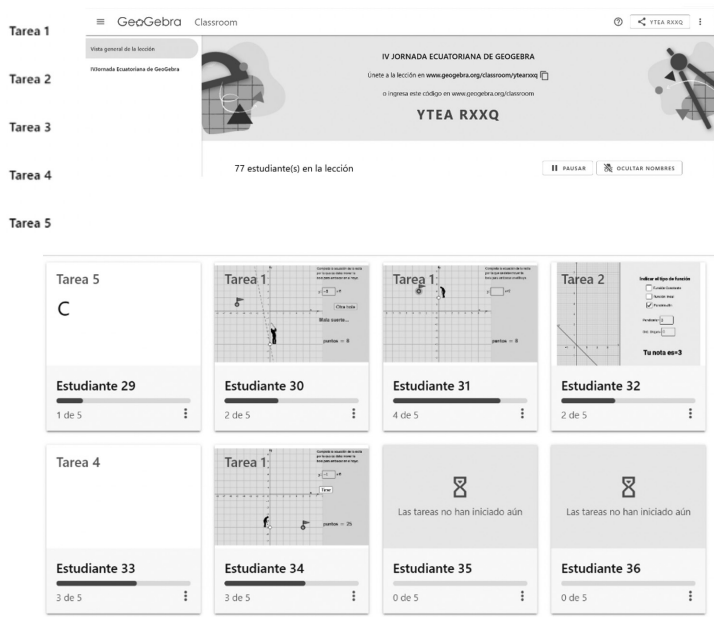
Tarea 1

Tarea 2

Tarea 3

Tarea 4

Tarea 5

GeoGebra Classroom

YTEA RXXQ

Vista general de la lección

IVJornada Ecuatoriana de GeoGebra

IV JORNADA ECUATORIANA DE GEOGEBRA

Únete a la lección en www.geogebra.org/classroom/ytearxxq

o ingresa este código en www.geogebra.org/classroom

YTEA RXXQ

77 estudiante(s) en la lección

PAUSAR

OCULTAR NOMBRES

Tarea 5

C

Estudiante 29

1 de 5

Tarea 1

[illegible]

Otra tuda

Mala suerte...

puntos = 0

Estudiante 30

2 de 5

Tarea 1

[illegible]

puntos = 0

Estudiante 31

4 de 5

Tarea 2

Indicar el tipo de función

Función Creciente

Función Impar

Parabólica

Tu nota es=3

Estudiante 32

2 de 5

Tarea 4

Estudiante 33

3 de 5

Tarea 1

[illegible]

Tirar

puntos = 25

Estudiante 34

3 de 5

Las tareas no han iniciado aún

Estudiante 35

0 de 5

Las tareas no han iniciado aún

Estudiante 36

0 de 5